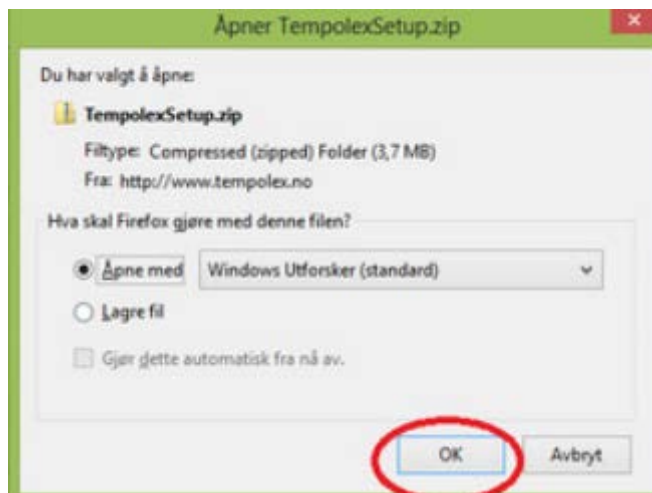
Åpner TempolexSetup.zip

Du har valgt å åpne:

TempolexSetup.zip

Filtype: Compressed (zipped) Folder (3,7 MB)

Fra: http://www.tempolex.no

Hva skal Firefox gjøre med denne filen?

Åpne med Windows Utforsker (standard)

Lagre fil

Gjør dette automatisk fra nå av.

OK

Avbryt